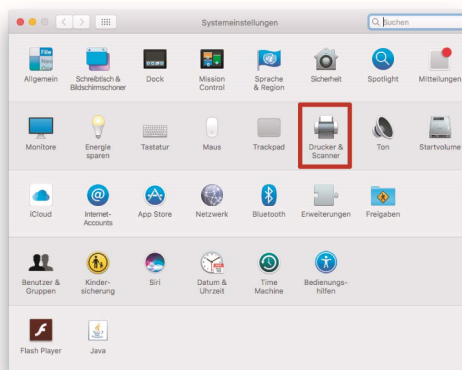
Systemeinstellungen

Suchen

Allgemein
Schreibtisch & Bildschirmschoner
Dock
Mission Control
Sprache & Region
Sicherheit
Spotlight
Mitteilungen

Monitore
Energie sparen
Tastatur
Maus
Trackpad
Drucker & Scanner
Ton
Startvolume

iCloud
Internet-Accounts
App Store
Netzwerk
Bluetooth
Erweiterungen
Freigaben

Benutzer & Gruppen
Kindersicherung
Siri
Datum & Uhrzeit
Time Machine
Bedienungshilfen

Flash Player
Java